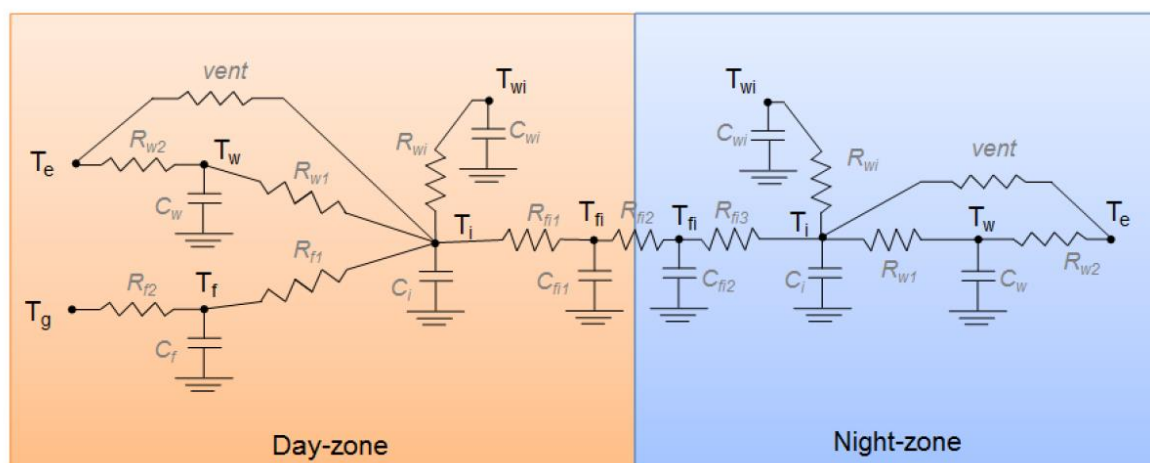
vent
$T_{wi}$
$T_e$
$R_{w2}$
$T_w$
$R_{wi}$
$C_{wi}$
$R_{w1}$
$C_w$
$T_i$
$R_{fi1}$
$T_{fi}$
$R_{fi2}$
$R_{f1}$
$C_i$
$C_{fi1}$
$T_g$
$R_{f2}$
$T_f$
$C_f$
$T_{wi}$
$C_{wi}$
$R_{wi}$
vent
$T_{fi}$
$R_{fi3}$
$T_i$
$T_w$
$T_e$
$C_{fi2}$
$C_i$
$R_{w1}$
$C_w$
$R_{w2}$
Day-zone
Night-zone